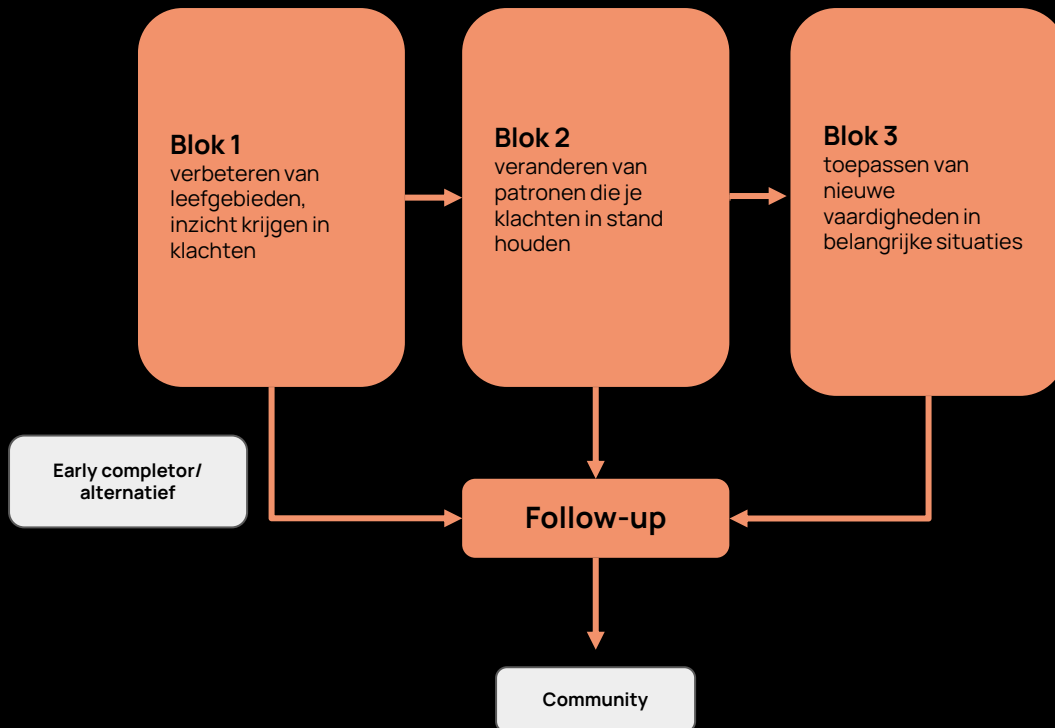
**Blok 1**
verbeteren van leefgebieden, inzicht krijgen in klachten

**Blok 2**
veranderen van patronen die je klachten in stand houden

**Blok 3**
toepassen van nieuwe vaardigheden in belangrijke situaties

Early completor/ alternatief

Follow-up

Community